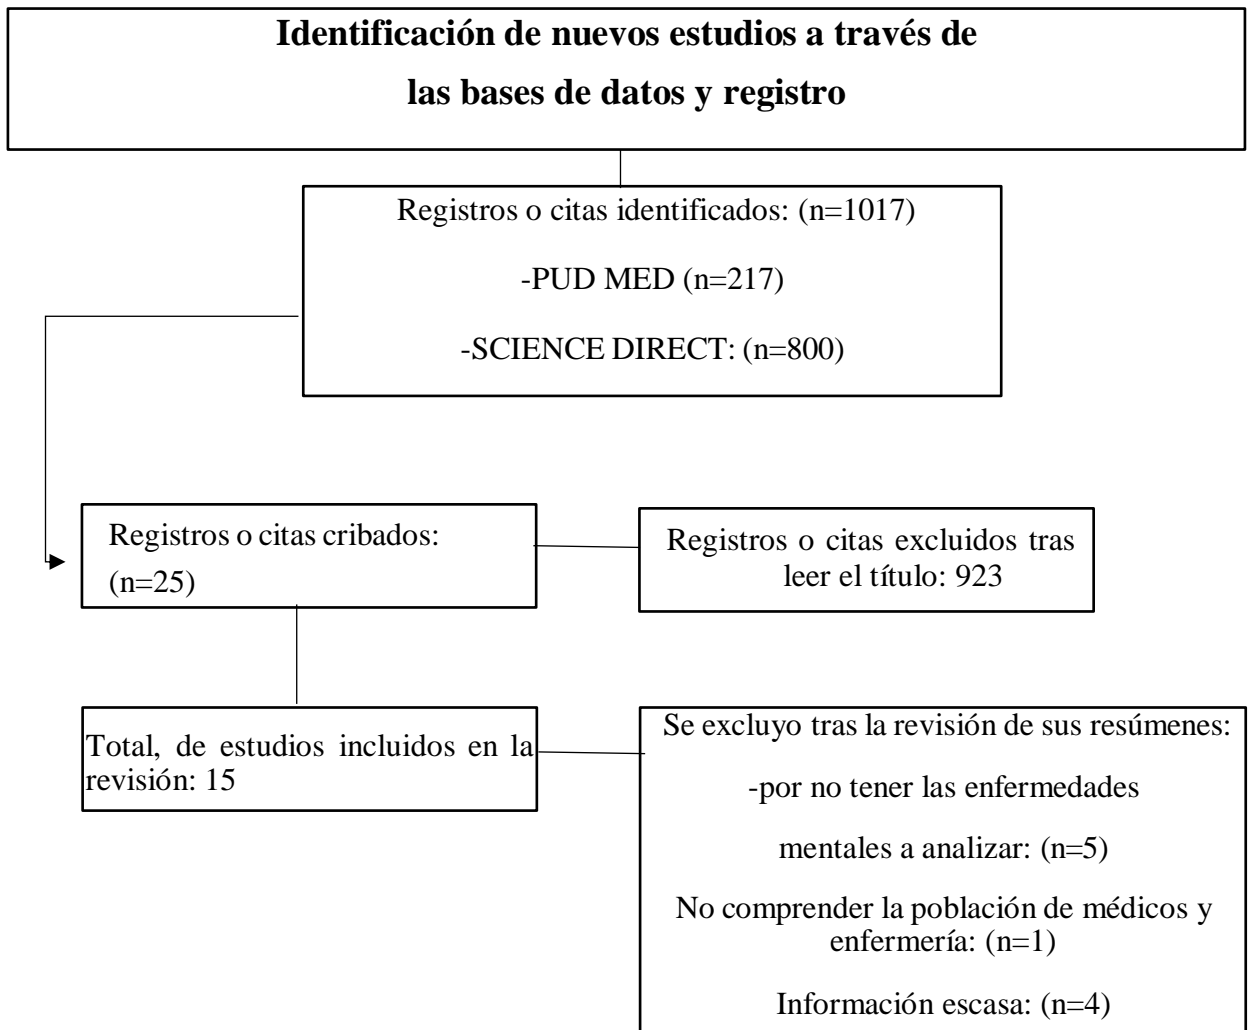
Identificación de nuevos estudios a través de las bases de datos y registro

Registros o citas identificados: (n=1017)

-PUD MED (n=217)

-SCIENCE DIRECT: (n=800)

Registros o citas cribados: (n=25)

Registros o citas excluidos tras leer el título: 923

Total, de estudios incluidos en la revisión: 15

Se excluyo tras la revisión de sus resúmenes:

-por no tener las enfermedades mentales a analizar: (n=5)

No comprender la población de médicos y enfermería: (n=1)

Información escasa: (n=4)